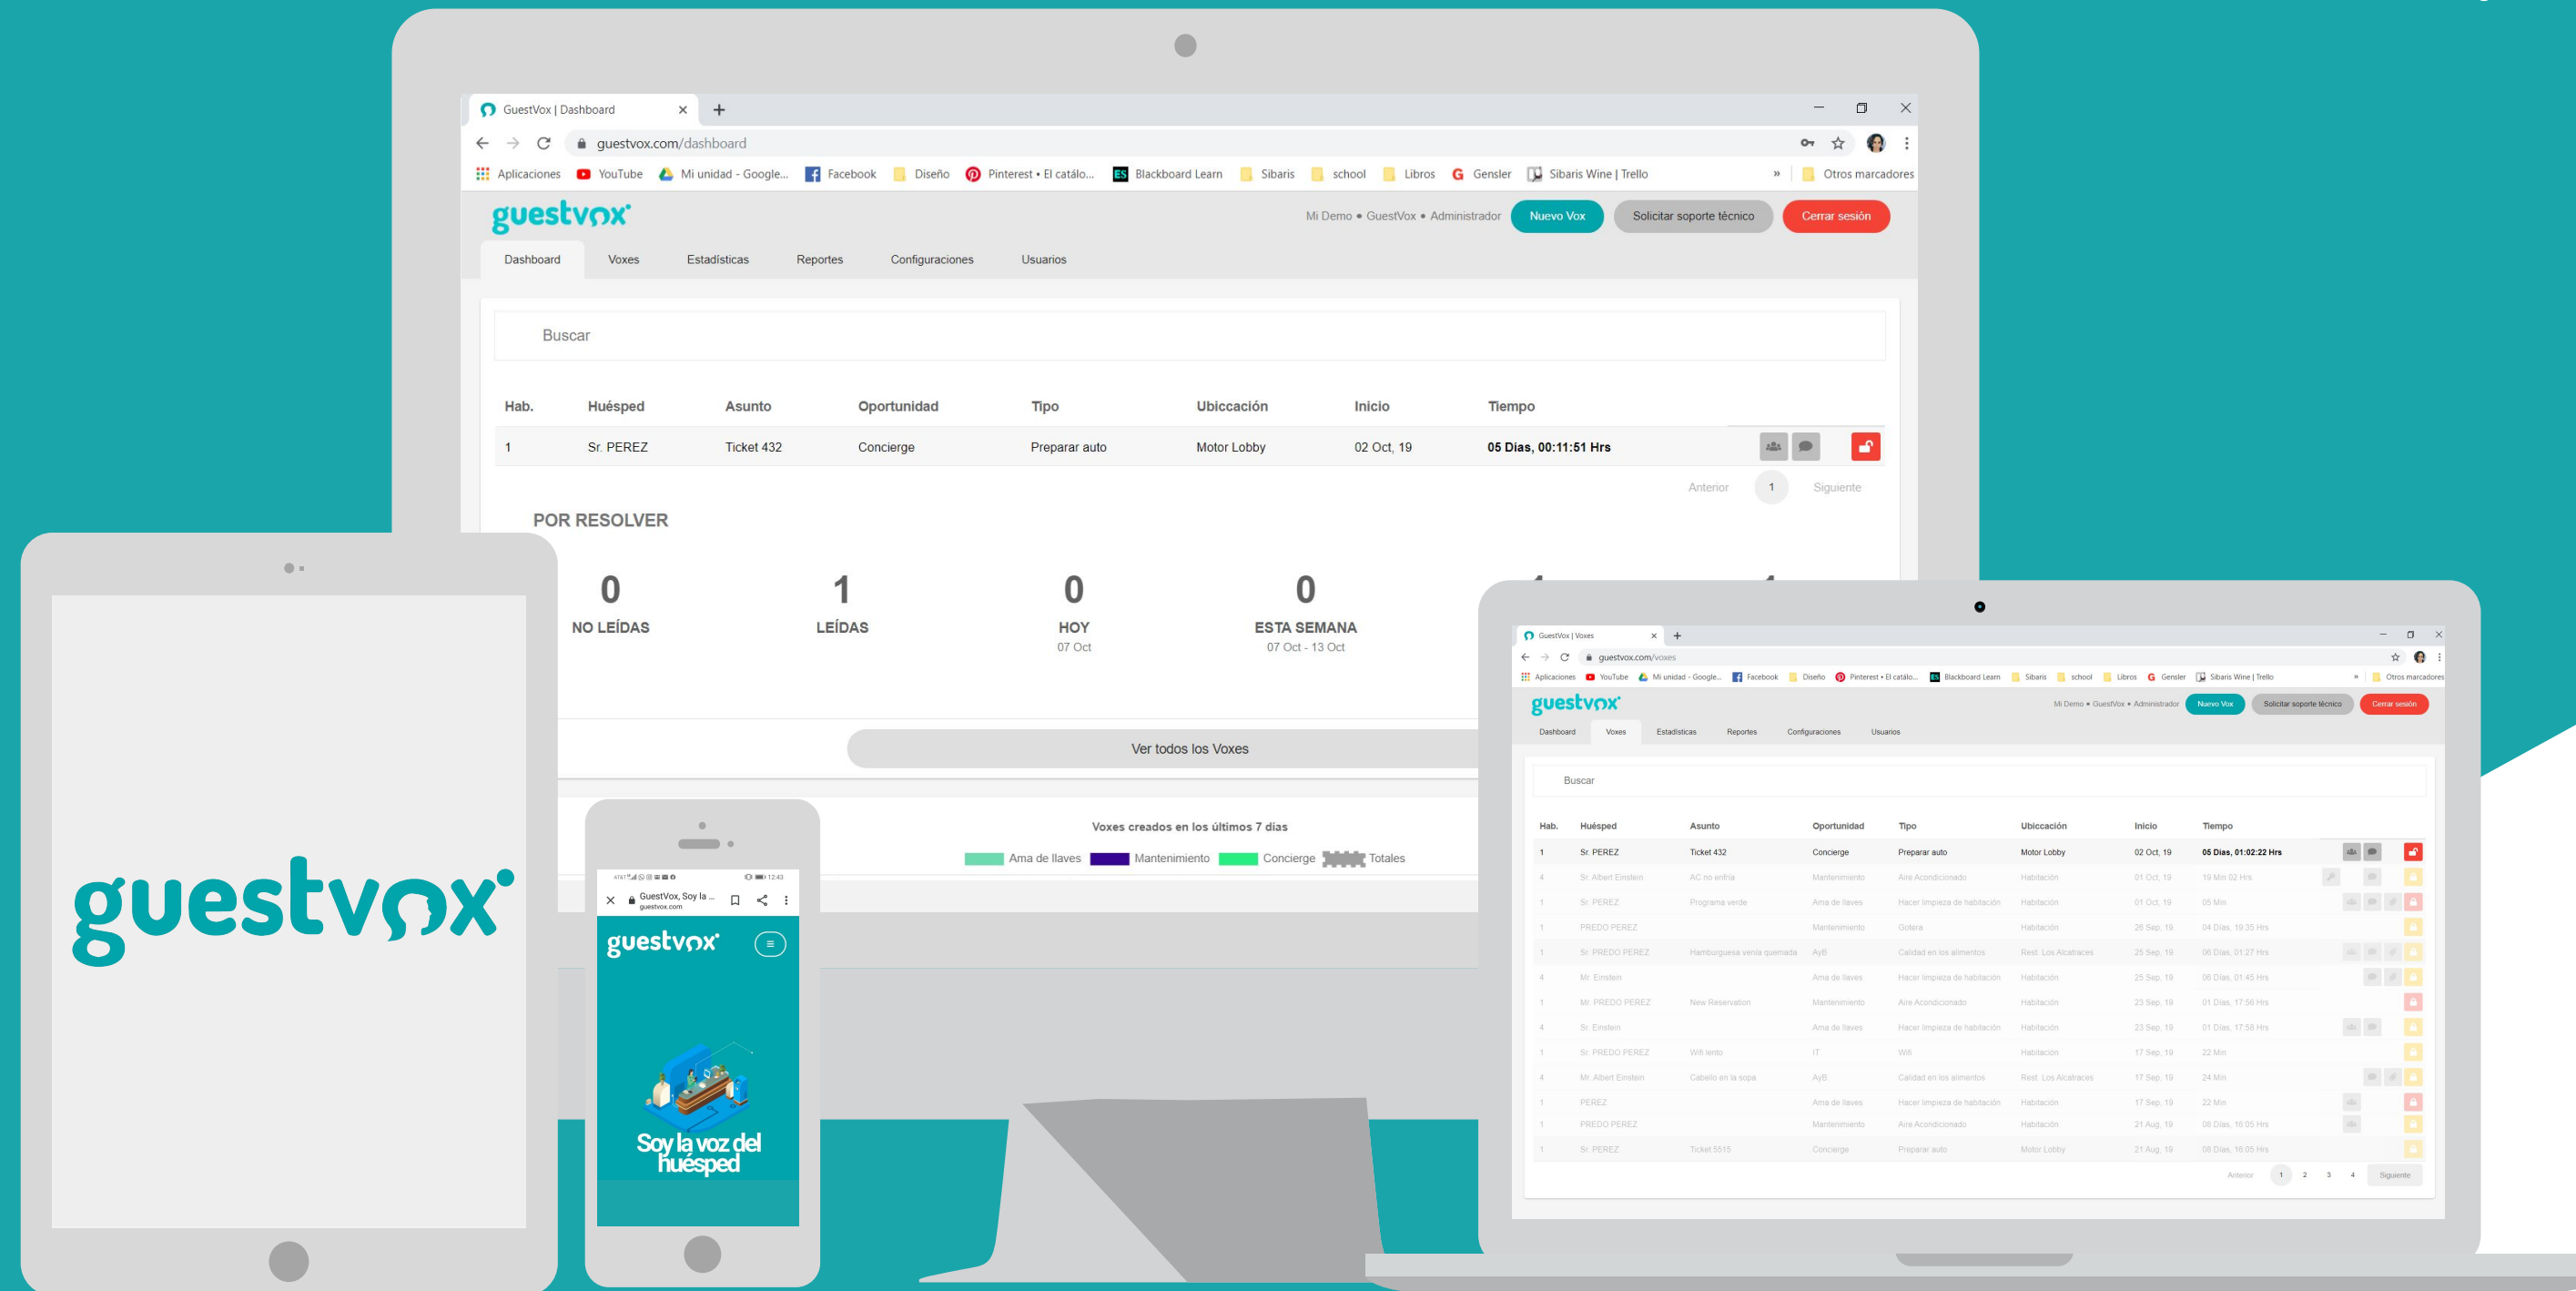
GuestVox | Dashboard

guestvox.com/dashboard

Aplicaciones YouTube Mi unidad - Google... Facebook Diseño Pinterest • El catálo... Blackboard Learn Sibaris school Libros Gensler Sibaris Wine | Trello » Otros marcadores

guestvox

Mi Demo • GuestVox • Administrador Nuevo Vox Solicitar soporte técnico Cerrar sesión

Dashboard Voxes Estadísticas Reportes Configuraciones Usuarios

Buscar

| Hab. | Huésped | Asunto | Oportunidad | Tipo | Ubiccación | Inicio | Tiempo |
|---|---|---|---|---|---|---|---|
| 1 | Sr. PEREZ | Ticket 432 | Concierge | Preparar auto | Motor Lobby | 02 Oct, 19 | 05 Dias, 00:11:51 Hrs |

Anterior 1 Siguiente

POR RESOLVER

0 NO LEÍDAS

1 LEÍDAS

0 HOY 07 Oct

0 ESTA SEMANA 07 Oct - 13 Oct

Ver todos los Voxes

Voxes creados en los últimos 7 dias

Ama de llaves Mantenimiento Concierge Totales

guestvox

GuestVox, Soy la ...
guestvox.com

guestvox

Soy la voz del huésped

GuestVox | Voxes

guestvox.com/voxes

Aplicaciones YouTube Mi unidad - Google... Facebook Diseño Pinterest • El catálo... Blackboard Learn Sibaris school Libros Gensler Sibaris Wine | Trello » Otros marcadores

guestvox

Mi Demo • GuestVox • Administrador Nuevo Vox Solicitar soporte técnico Cerrar sesión

Dashboard Voxes Estadísticas Reportes Configuraciones Usuarios

Buscar

| Hab. | Huésped | Asunto | Oportunidad | Tipo | Ubiccación | Inicio | Tiempo |
|---|---|---|---|---|---|---|---|
| 1 | Sr. PEREZ | Ticket 432 | Concierge | Preparar auto | Motor Lobby | 02 Oct, 19 | 05 Dias, 01:02:22 Hrs |
| 4 | Sr. Albert Einstein | AC no enfria | Mantenimiento | Aire Acondicionado | Habitación | 01 Oct, 19 | 19 Min 02 Hrs |
| 1 | Sr. PEREZ | Programa verde | Ama de llaves | Hacer limpieza de habitación | Habitación | 01 Oct, 19 | 05 Min |
| 1 | PREDO PEREZ | | Mantenimiento | Gotera | Habitación | 26 Sep, 19 | 04 Días, 19:35 Hrs |
| 1 | Sr. PREDO PEREZ | Hamburguesa venía quemada | AyB | Calidad en los alimentos | Rest. Los Alcatraces | 25 Sep, 19 | 06 Días, 01:27 Hrs |
| 4 | Mr. Einstein | | Ama de llaves | Hacer limpieza de habitación | Habitación | 25 Sep, 19 | 06 Días, 01:45 Hrs |
| 1 | Mr. PREDO PEREZ | New Reservation | Mantenimiento | Aire Acondicionado | Habitación | 23 Sep, 19 | 01 Días, 17:58 Hrs |
| 4 | Sr. Einstein | | Ama de llaves | Hacer limpieza de habitación | Habitación | 23 Sep, 19 | 01 Días, 17:58 Hrs |
| 1 | Sr. PREDO PEREZ | Wifi lento | IT | Wifi | Habitación | 17 Sep, 19 | 22 Min |
| 4 | Mr. Albert Einstein | Cabello en la sopa | AyB | Calidad en los alimentos | Rest. Los Alcatraces | 17 Sep, 19 | 24 Min |
| 1 | PEREZ | | Ama de llaves | Hacer limpieza de habitación | Habitación | 17 Sep, 19 | 22 Min |
| 1 | PREDO PEREZ | | Mantenimiento | Aire Acondicionado | Habitación | 21 Aug, 19 | 08 Días, 16:05 Hrs |
| 1 | Sr. PEREZ | Ticket 5515 | Concierge | Preparar auto | Motor Lobby | 21 Aug, 19 | 08 Días, 16:05 Hrs |

Anterior 1 2 3 4 Siguiente